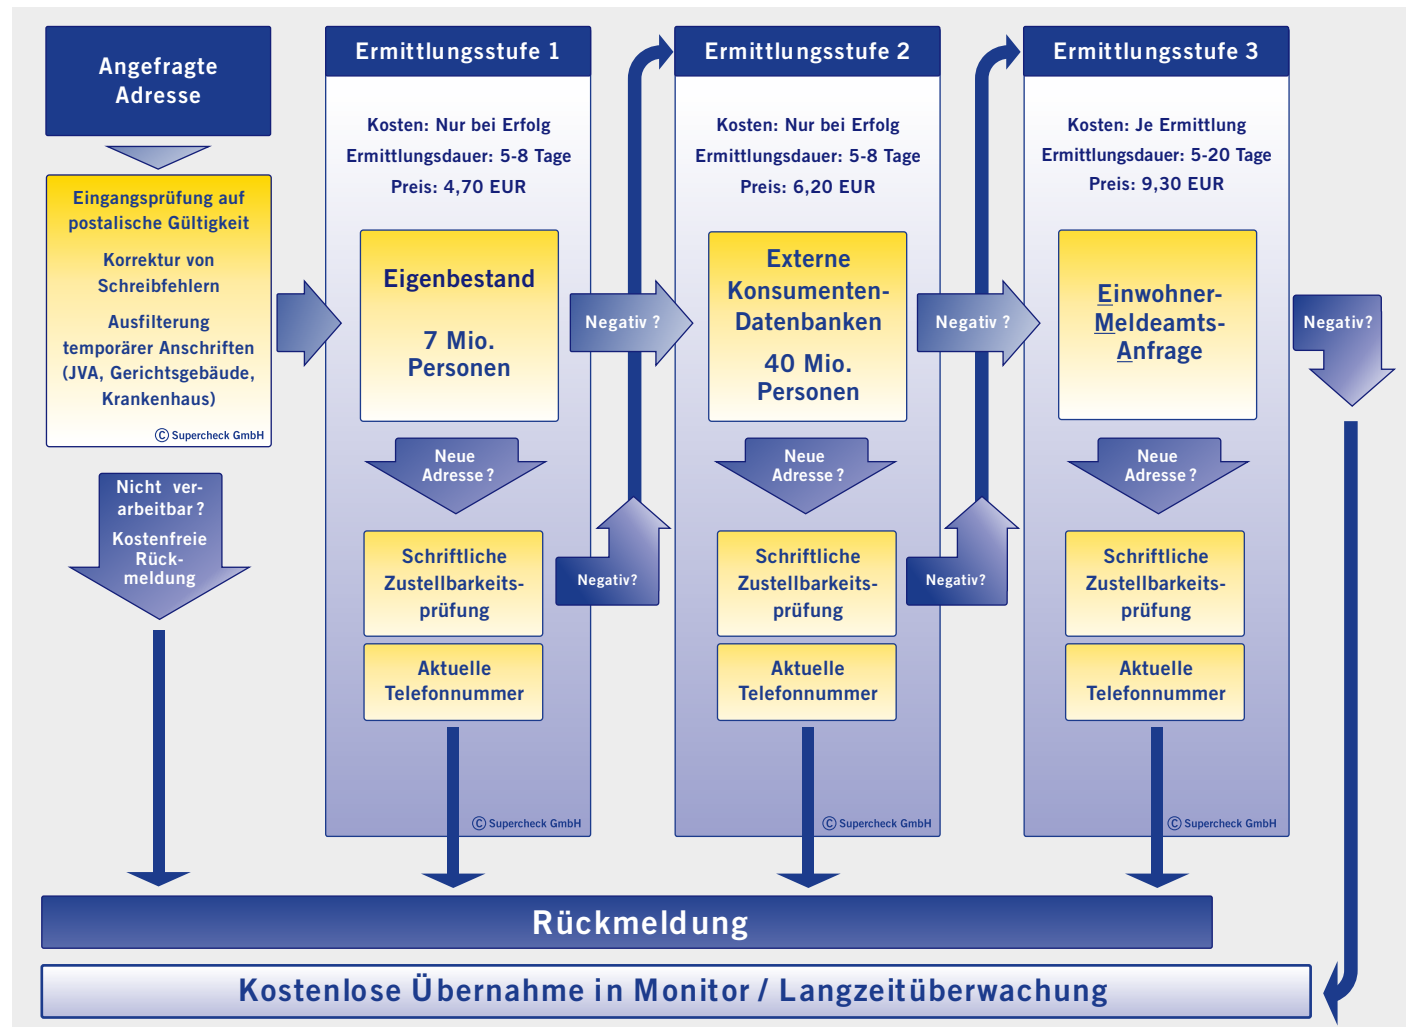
Angefragte Adresse

Eingangsprüfung auf postalische Gültigkeit

Korrektur von Schreibfehlern

Ausfilterung temporärer Anschriften (JVA, Gerichtsgebäude, Krankenhaus)

© Supercheck GmbH

Nicht verarbeitbar?

Kostenfreie Rückmeldung

Ermittlungsstufe 1

Kosten: Nur bei Erfolg
Ermittlungsdauer: 5-8 Tage
Preis: 4,70 EUR

Eigenbestand

7 Mio. Personen

Neue Adresse?

Schriftliche Zustellbarkeitsprüfung

Aktuelle Telefonnummer

© Supercheck GmbH

Negativ ?

Negativ?

Ermittlungsstufe 2

Kosten: Nur bei Erfolg
Ermittlungsdauer: 5-8 Tage
Preis: 6,20 EUR

Externe Konsumenten-Datenbanken

40 Mio. Personen

Neue Adresse?

Schriftliche Zustellbarkeitsprüfung

Aktuelle Telefonnummer

© Supercheck GmbH

Negativ ?

Negativ?

Ermittlungsstufe 3

Kosten: Je Ermittlung
Ermittlungsdauer: 5-20 Tage
Preis: 9,30 EUR

Einwohner-Meldeamts-Anfrage

Neue Adresse?

Schriftliche Zustellbarkeitsprüfung

Aktuelle Telefonnummer

© Supercheck GmbH

Negativ?

Rückmeldung

Kostenlose Übernahme in Monitor / Langzeitüberwachung